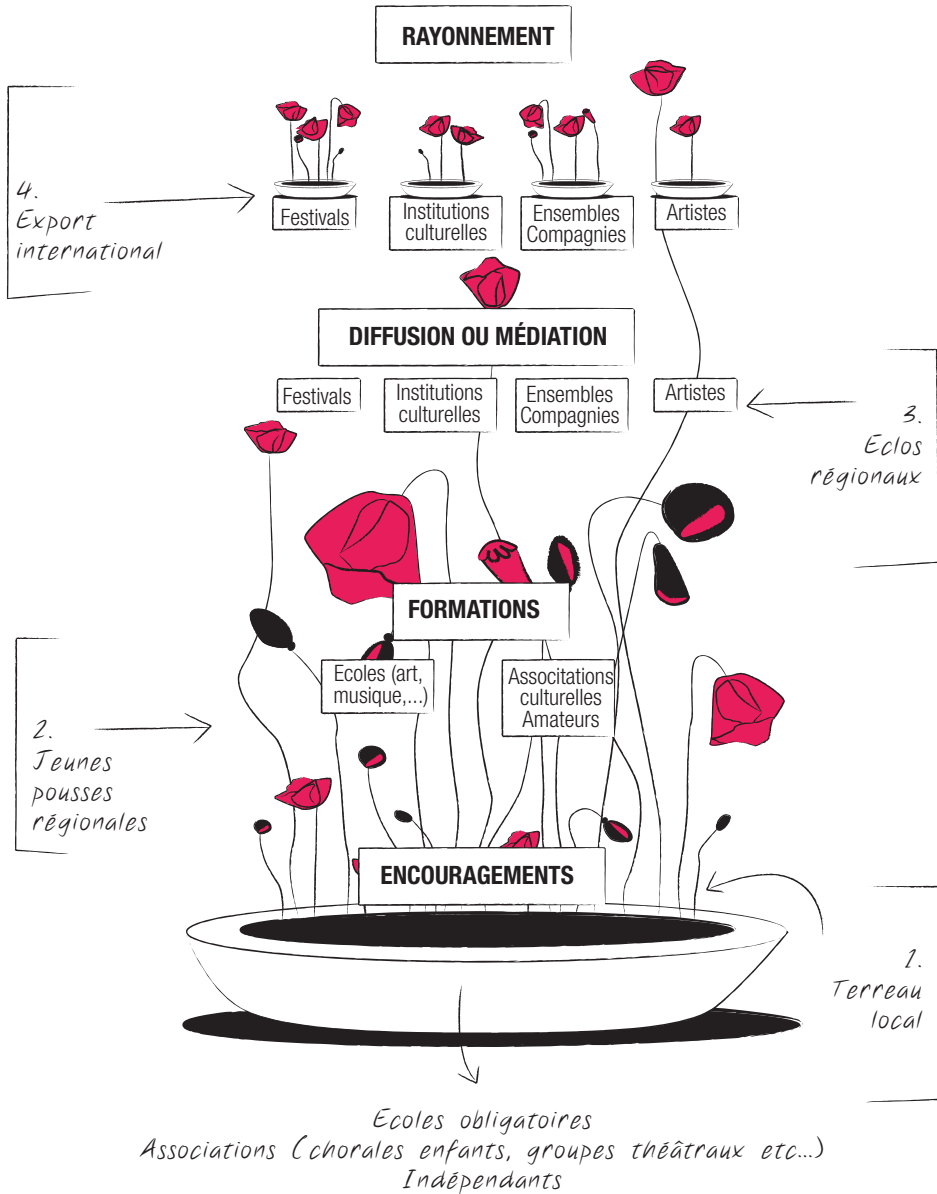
RAYONNEMENT

4.
Export international

Festivals

Institutions culturelles

Ensembles Compagnies

Artistes

DIFFUSION OU MÉDIATION

Festivals

Institutions culturelles

Ensembles Compagnies

Artistes

3.
Eclos régionaux

FORMATIONS

Ecoles (art, musique,...)

Associtations culturelles Amateurs

2.
Jeunes pousses régionales

ENCOURAGEMENTS

1.
Terreau local

Ecoles obligatoires
Associations (chorales enfants, groupes thêâtraux etc...)
Indépendants